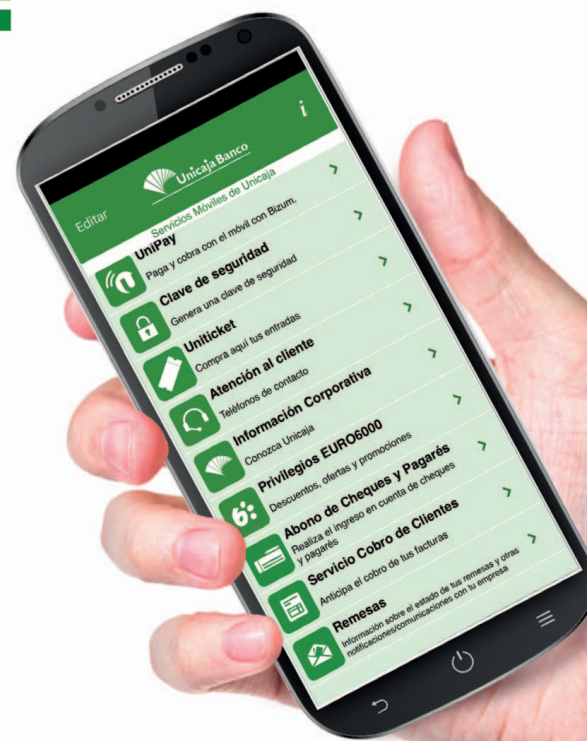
Editar

Unicaja Banco

i

Servicios Móviles de Unicaja

UniPay
Paga y cobra con el móvil con Bizum.

Clave de seguridad
Genera una clave de seguridad

Uniticket
Compra aquí tus entradas

Atención al cliente
Teléfonos de contacto

Información Corporativa
Conozca Unicaja

Privilegios EURO6000
Descuentos, ofertas y promociones

Abono de Cheques y Pagarés
Realiza el ingreso en cuenta de cheques y pagarés

Servicio Cobro de Clientes
Anticipa el cobro de tus facturas

Remesas
Información sobre el estado de tus remesas y otras notificaciones/comunicaciones con tu empresa